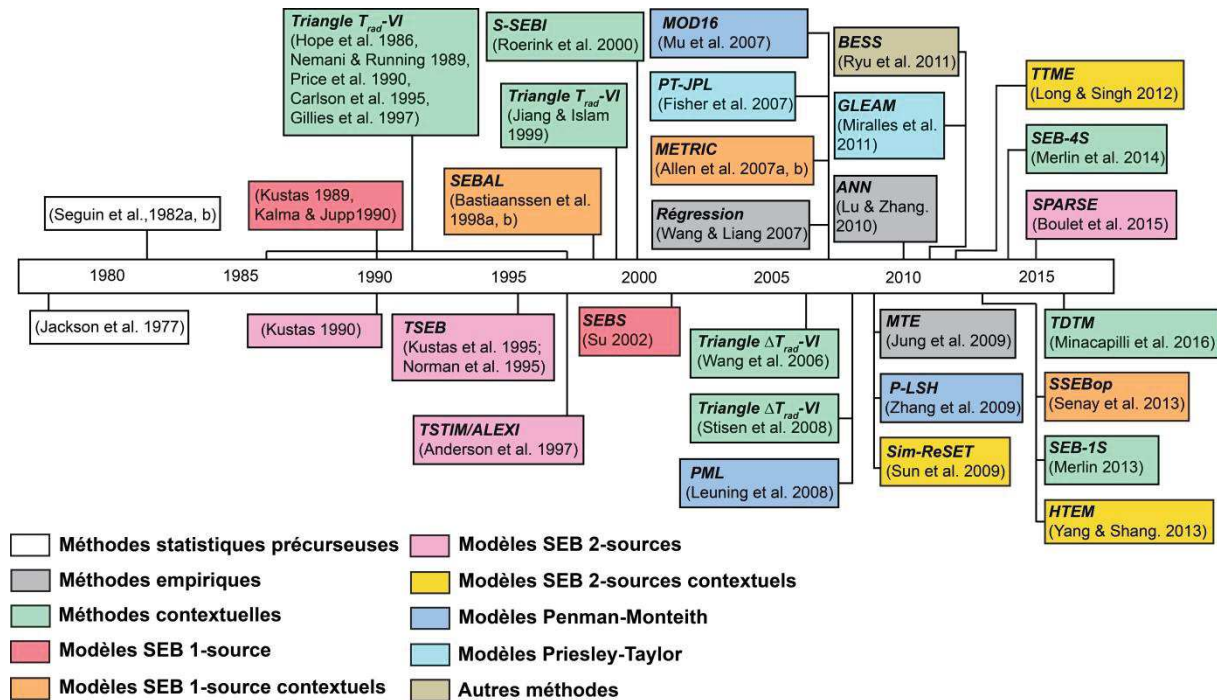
Triangle $T_{rad}$-VI (Hope et al. 1986, Nemani & Running 1989, Price et al. 1990, Carlson et al. 1995, Gillies et al. 1997)

S-SEBI (Roerink et al. 2000)

Triangle $T_{rad}$-VI (Jiang & Islam 1999)

MOD16 (Mu et al. 2007)

PT-JPL (Fisher et al. 2007)

METRIC (Allen et al. 2007a, b)

Régression (Wang & Liang 2007)

BESS (Ryu et al. 2011)

GLEAM (Miralles et al. 2011)

ANN (Lu & Zhang. 2010)

TTME (Long & Singh 2012)

SEB-4S (Merlin et al. 2014)

SPARSE (Boulet et al. 2015)

(Seguin et al.,1982a, b)

(Kustas 1989, Kalma & Jupp1990)

SEBAL (Bastiaanssen et al. 1998a, b)

1980 1985 1990 1995 2000 2005 2010 2015

(Jackson et al. 1977)

(Kustas 1990)

TSEB (Kustas et al. 1995; Norman et al. 1995)

TSTIM/ALEXI (Anderson et al. 1997)

SEBS (Su 2002)

Triangle $\Delta T_{rad}$-VI (Wang et al. 2006)

Triangle $\Delta T_{rad}$-VI (Stisen et al. 2008)

PML (Leuning et al. 2008)

MTE (Jung et al. 2009)

P-LSH (Zhang et al. 2009)

Sim-ReSET (Sun et al. 2009)

TDTM (Minacapilli et al. 2016)

SSEBop (Senay et al. 2013)

SEB-1S (Merlin 2013)

HTEM (Yang & Shang. 2013)

Méthodes statistiques précurseuses
Méthodes empiriques
Méthodes contextuelles
Modèles SEB 1-source
Modèles SEB 1-source contextuels
Modèles SEB 2-sources
Modèles SEB 2-sources contextuels
Modèles Penman-Monteith
Modèles Priesley-Taylor
Autres méthodes